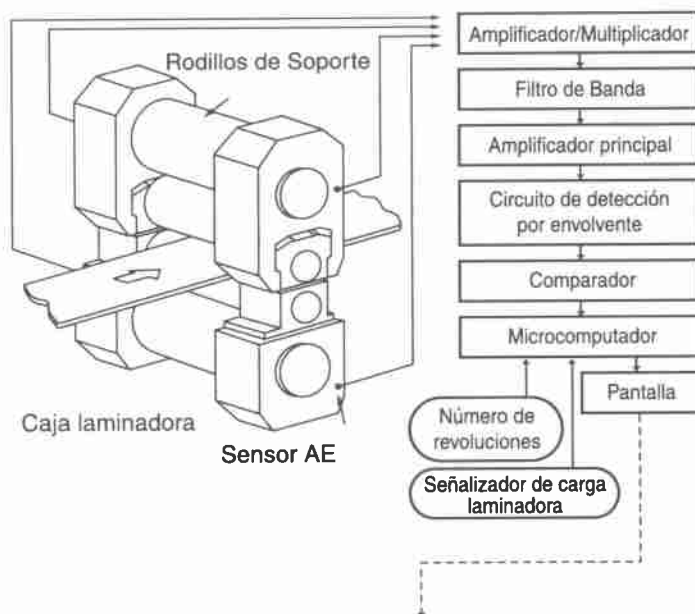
Rodillos de Soporte

Caja laminadora

Sensor AE

Amplificador/Multiplicador

Filtro de Banda

Amplificador principal

Circuito de detección por envolvente

Comparador

Microcomputador

Pantalla

Número de revoluciones

Señalizador de carga laminadora